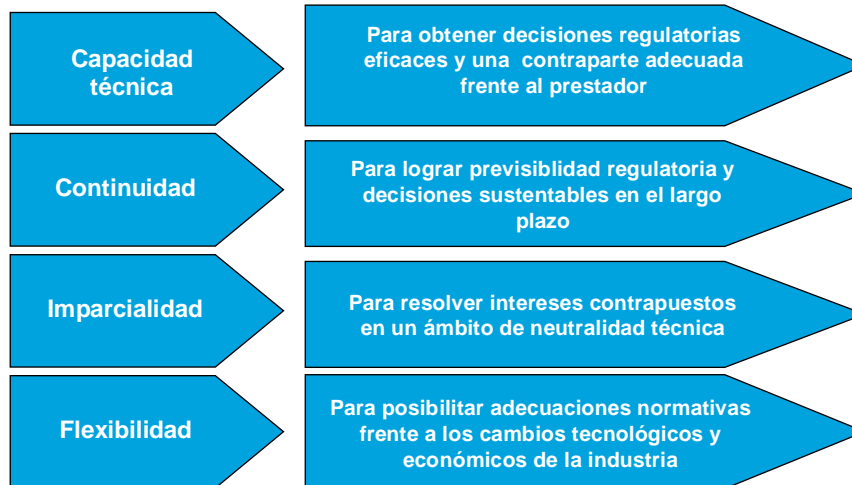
Capacidad técnica

Para obtener decisiones regulatorias eficaces y una contraparte adecuada frente al prestador

Continuidad

Para lograr previsiblidad regulatoria y decisiones sustentables en el largo plazo

Imparcialidad

Para resolver intereses contrapuestos en un ámbito de neutralidad técnica

Flexibilidad

Para posibilitar adecuaciones normativas frente a los cambios tecnológicos y económicos de la industria